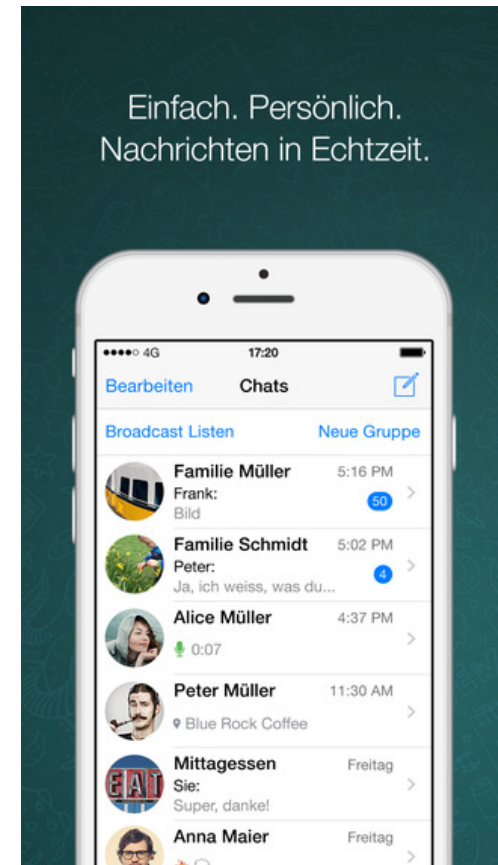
Einfach. Persönlich.
Nachrichten in Echtzeit.

●●●●○ 4G 17:20

Bearbeiten Chats

Broadcast Listen Neue Gruppe

Familie Müller 5:16 PM
Frank:
Bild
50

Familie Schmidt 5:02 PM
Peter:
Ja, ich weiss, was du...
4

Alice Müller 4:37 PM
0:07

Peter Müller 11:30 AM
Blue Rock Coffee

Mittagessen Freitag
Sie:
Super, danke!

EAT

Anna Maier Freitag